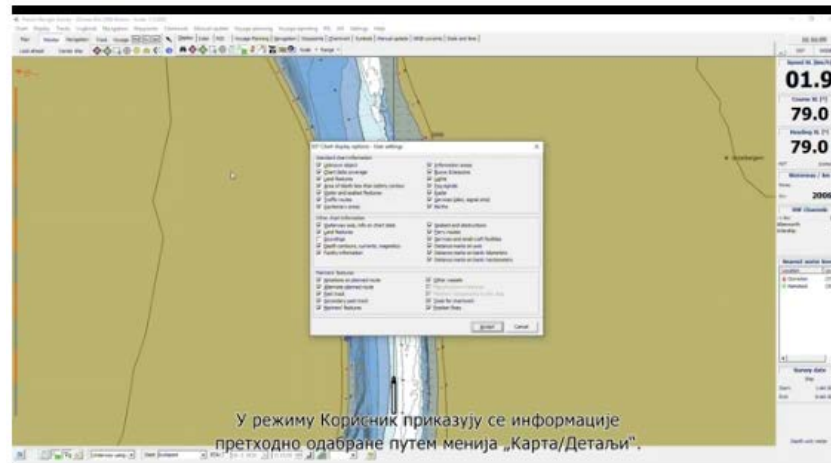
IENC Chart display options - User settings

Standard chart information

Other chart information

Element features

Accept

Cancel

Speed

01.9

Course

79.0

Heading

79.0

2006

Survey data

У режиму Корисник приказују се информације претходно одабране путем менија „Карта/Детаљи".